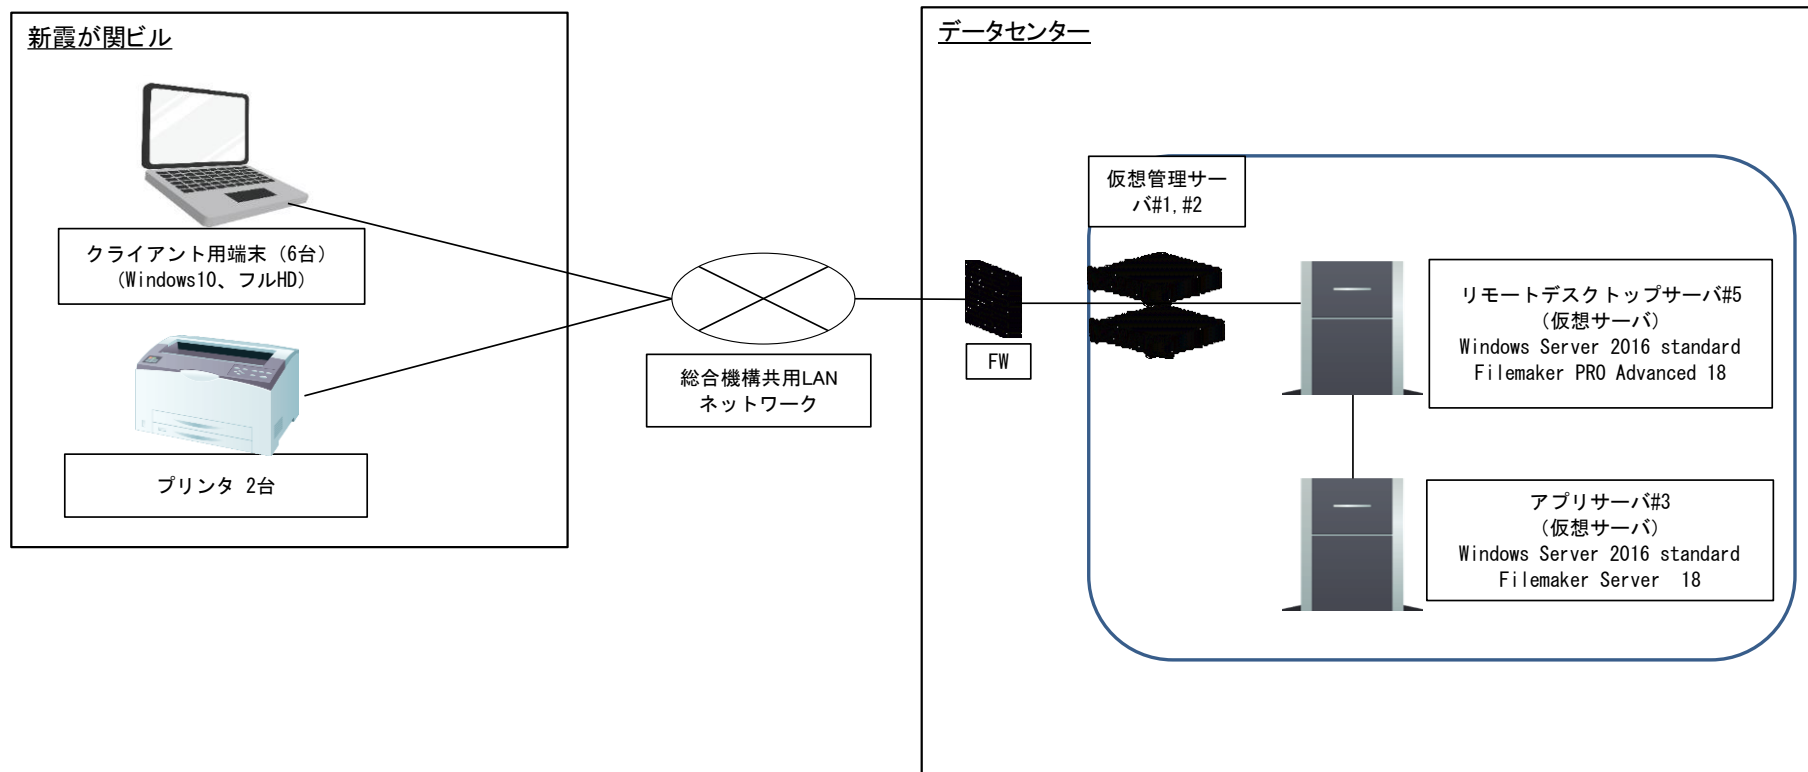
新霞が関ビル

クライアント用端末（6台）
（Windows10、フルHD）

プリンタ 2台

総合機構共用LAN
ネットワーク

データセンター

仮想管理サーバ#1,#2

FW

リモートデスクトップサーバ#5
（仮想サーバ）
Windows Server 2016 standard
Filemaker PRO Advanced 18

アプリサーバ#3
（仮想サーバ）
Windows Server 2016 standard
Filemaker Server 18